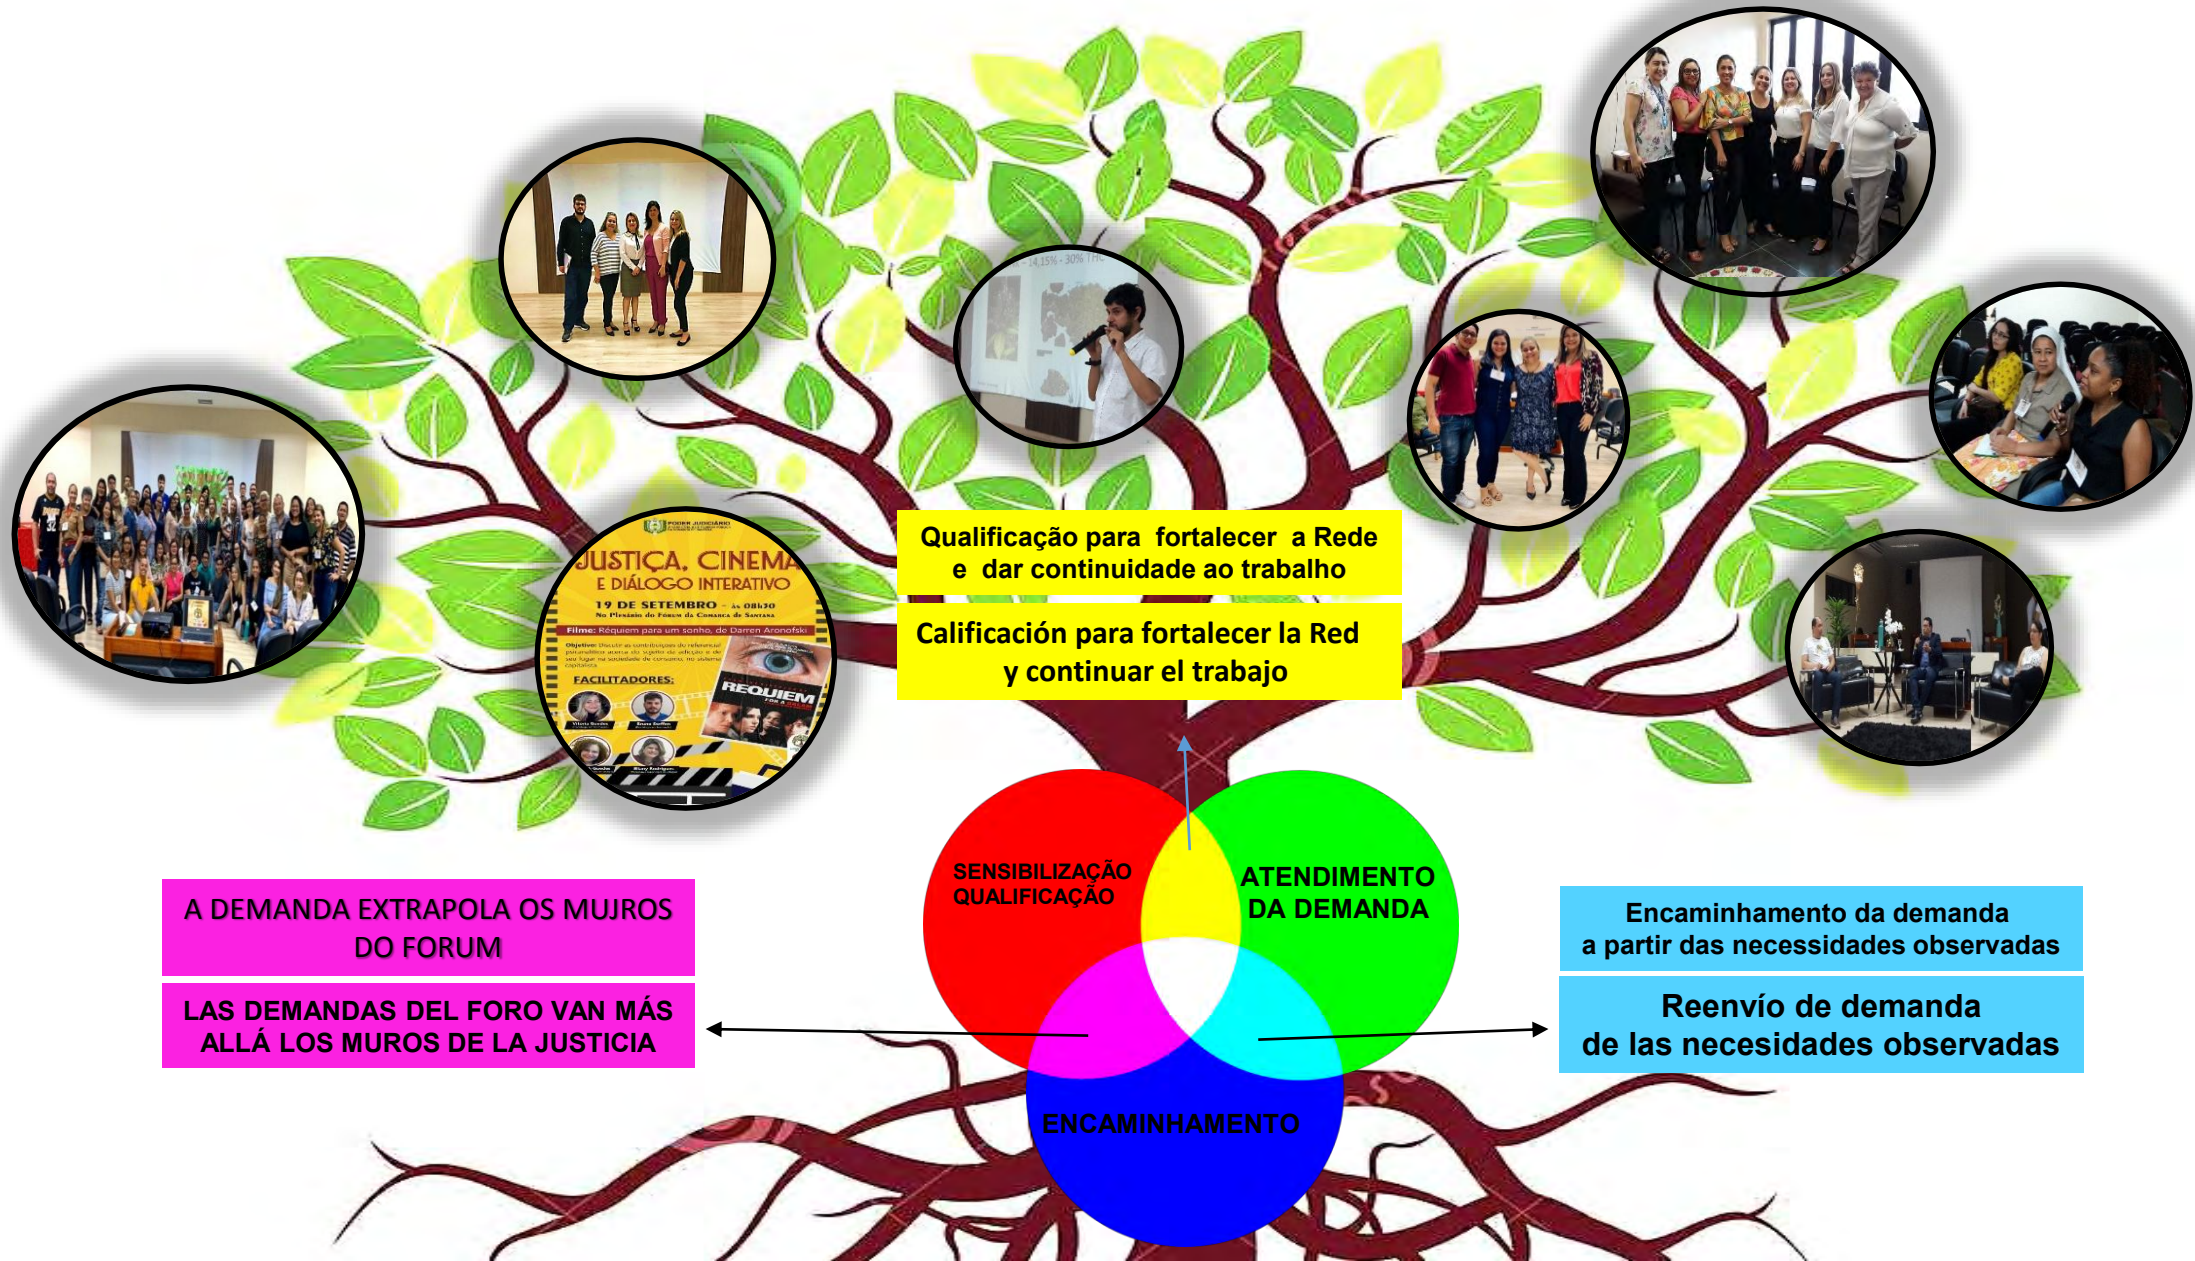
PODER JUDICIÁRIO

JUSTIÇA, CINEMA E DIÁLOGO INTERATIVO

19 DE SETEMBRO - às 08h30

No Plenário do Fórum da Comarca de Santana

Filme: Réquiem para um sonho, de Darren Aronofski

Objetivo: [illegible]

FACILITADORES:

REQUIEM

Qualificação para fortalecer a Rede e dar continuidade ao trabalho

Calificación para fortalecer la Red y continuar el trabajo

SENSIBILIZAÇÃO QUALIFICAÇÃO

ATENDIMENTO DA DEMANDA

ENCAMINHAMENTO

A DEMANDA EXTRAPOLA OS MUJROS DO FORUM

LAS DEMANDAS DEL FORO VAN MÁS ALLÁ LOS MUROS DE LA JUSTICIA

Encaminhamento da demanda a partir das necessidades observadas

Reenvío de demanda de las necesidades observadas